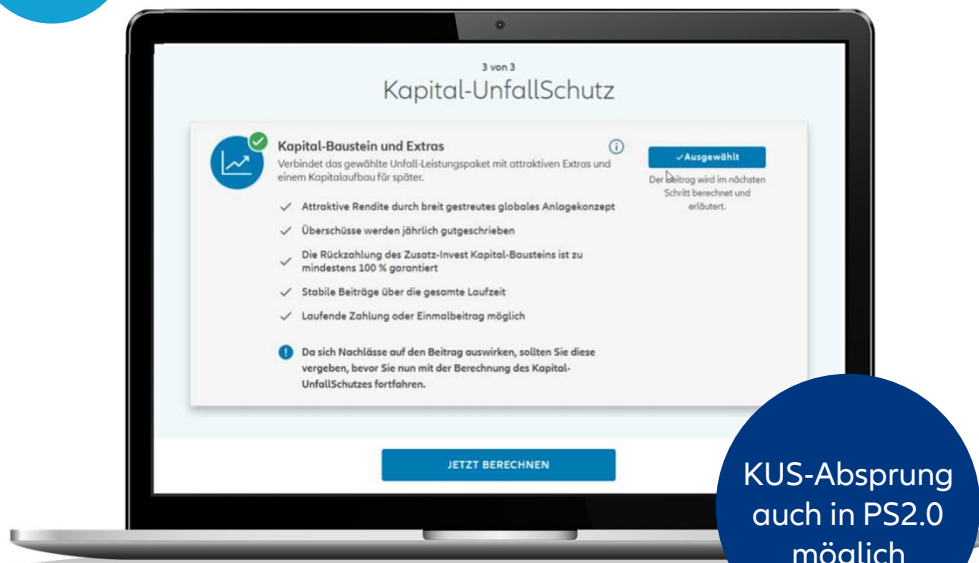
3 von 3

Kapital-UnfallSchutz

Kapital-Baustein und Extras

Verbindet das gewählte Unfall-Leistungspaket mit attraktiven Extras und einem Kapitalaufbau für später.

✓Ausgewählt

Der Beitrag wird im nächsten Schritt berechnet und erläutert.

Attraktive Rendite durch breit gestreutes globales Anlagekonzept

Überschüsse werden jährlich gutgeschrieben

Die Rückzahlung des Zusatz-Invest Kapital-Bausteins ist zu mindestens 100 % garantiert

Stabile Beiträge über die gesamte Laufzeit

Laufende Zahlung oder Einmalbeitrag möglich

Da sich Nachlässe auf den Beitrag auswirken, sollten Sie diese vergeben, bevor Sie nun mit der Berechnung des Kapital-UnfallSchutzes fortfahren.

JETZT BERECHNEN

KUS-Absprung auch in PS2.0 möglich